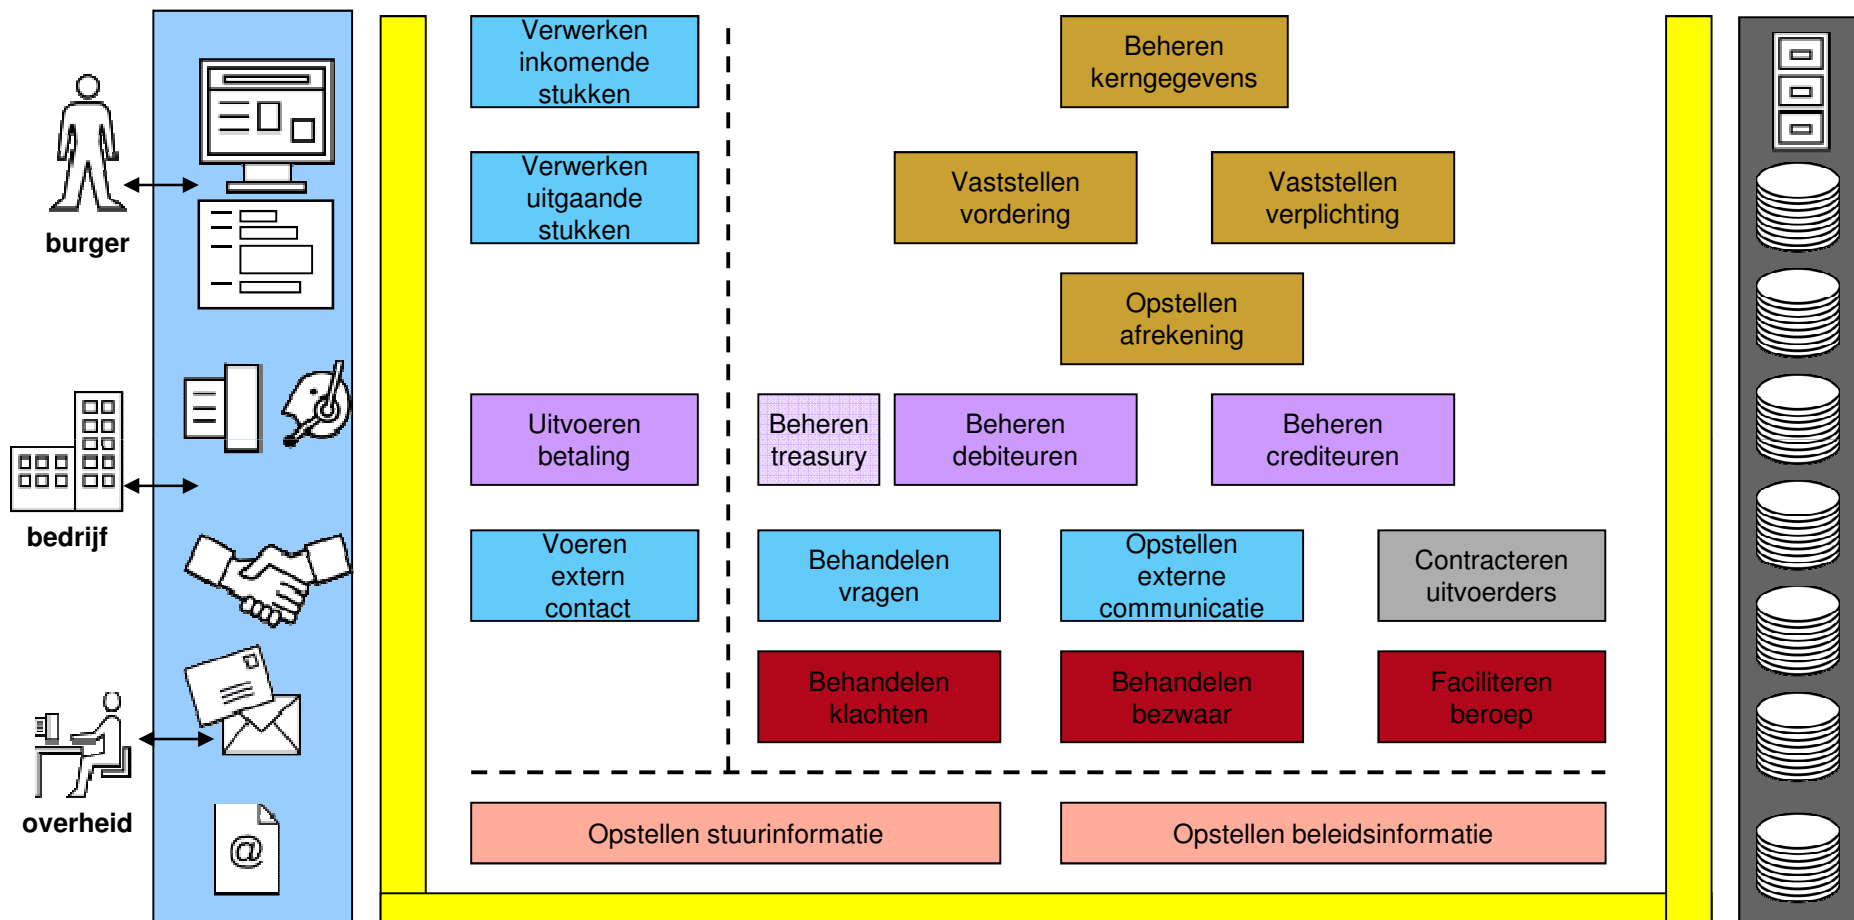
burger

bedrijf

overheid

@

Verwerken inkomende stukken

Verwerken uitgaande stukken

Beheren kerngegevens

Vaststellen vordering

Vaststellen verplichting

Opstellen afrekening

Uitvoeren betaling

Beheren treasury

Beheren debiteuren

Beheren crediteuren

Voeren extern contact

Behandelen vragen

Opstellen externe communicatie

Contracteren uitvoerders

Behandelen klachten

Behandelen bezwaar

Faciliteren beroep

Opstellen stuurinformatie

Opstellen beleidsinformatie